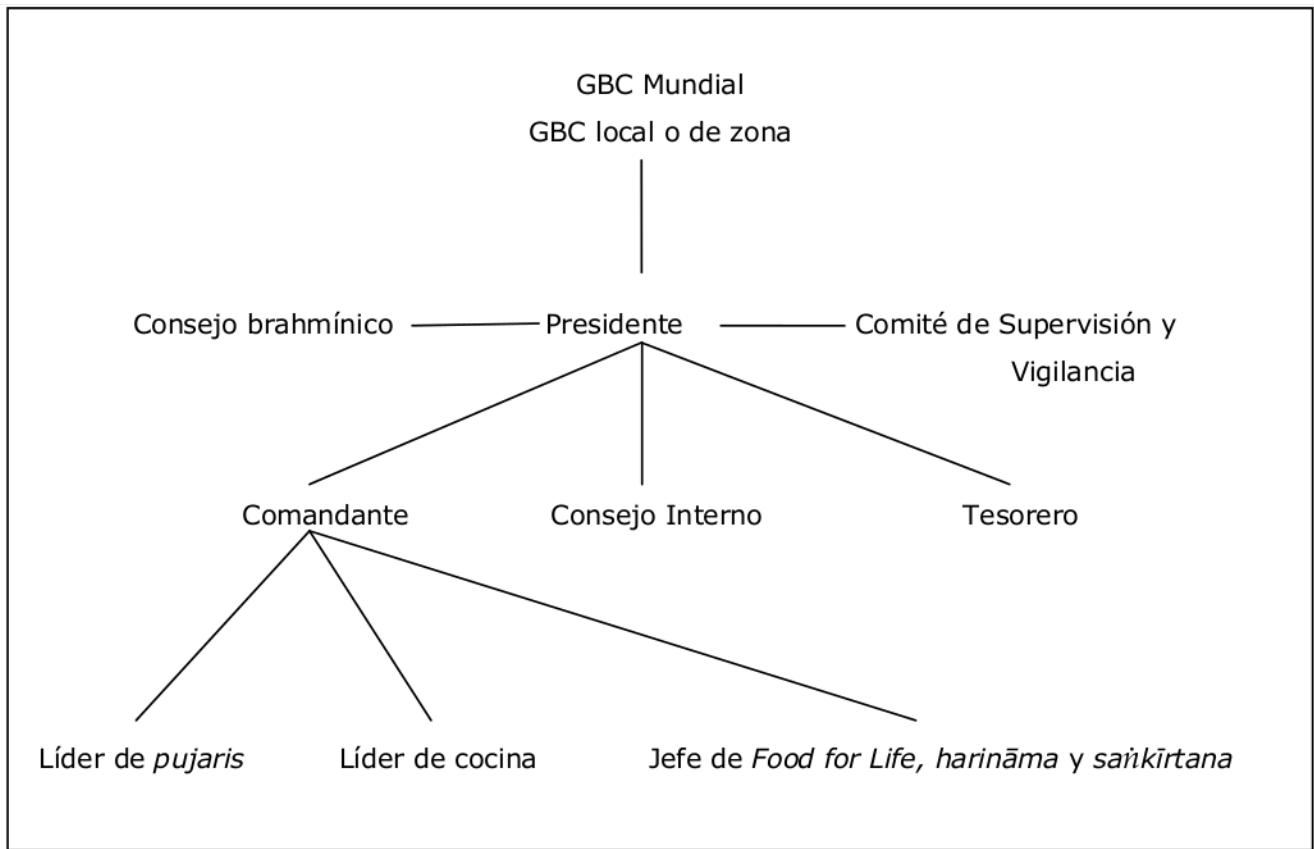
GBC Mundial
GBC local o de zona

Consejo brahmínico

Presidente

Comité de Supervisión y Vigilancia

Comandante

Consejo Interno

Tesorero

Líder de pujaris

Líder de cocina

Jefe de Food for Life, harināma y saṅkīrtana